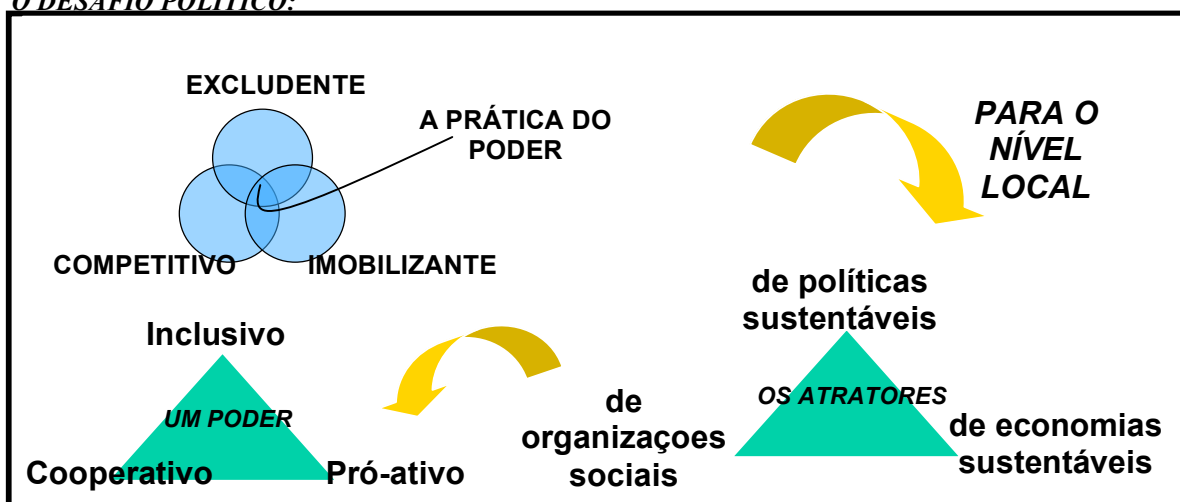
O DESAFIO POLÍTICO:

EXCLUDENTE

A PRÁTICA DO PODER

COMPETITIVO

IMOBILIZANTE

PARA O NÍVEL LOCAL

de políticas sustentáveis

Inclusivo

UM PODER

Cooperativo

Pró-ativo

de organizaçoes sociais

OS ATRATORES

de economias sustentáveis